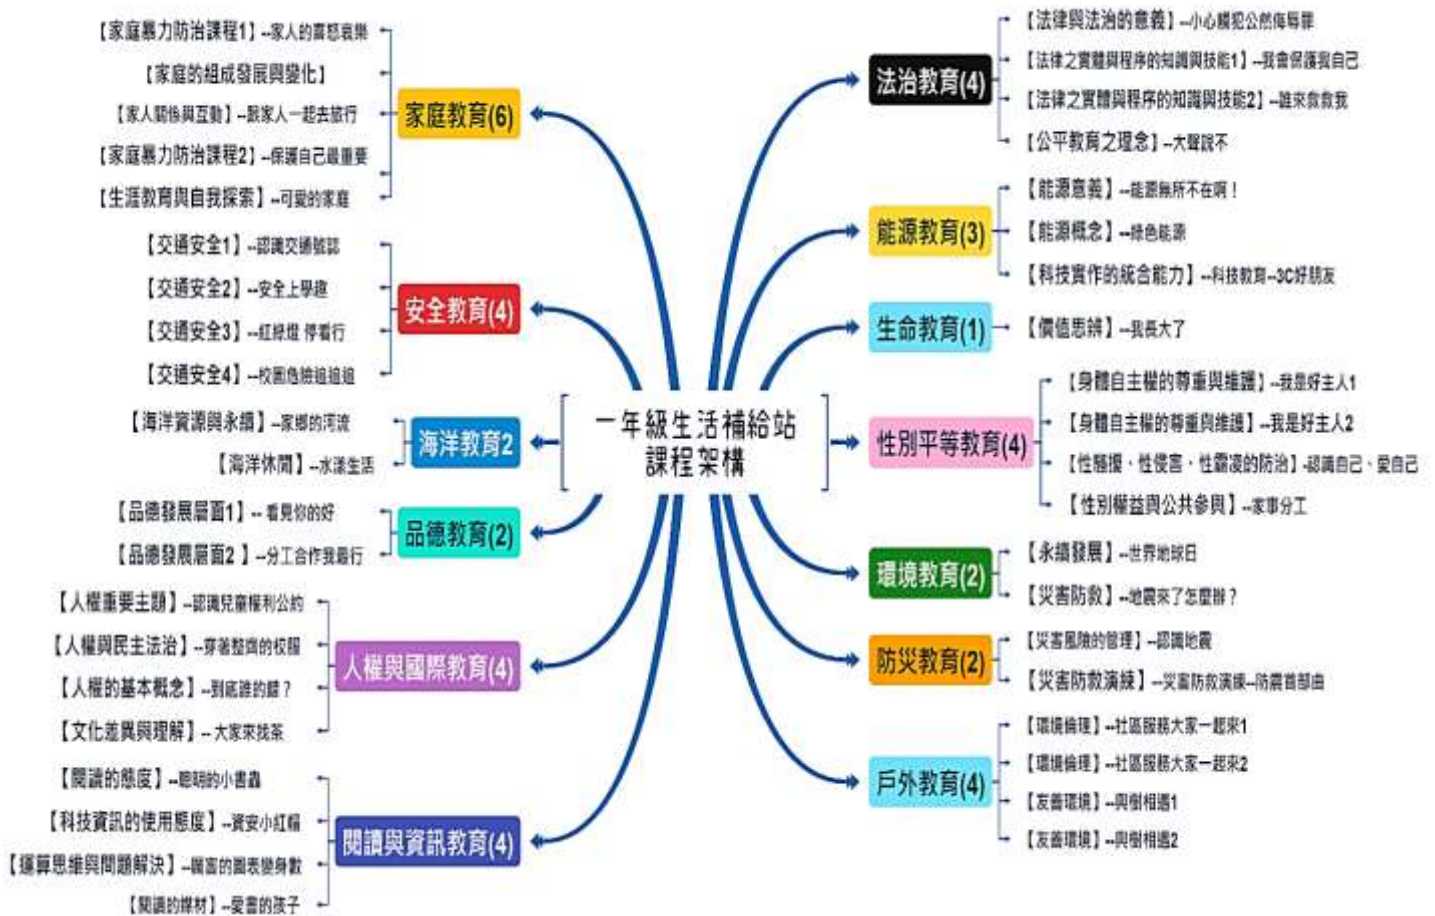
一年級生活補給站
課程架構

家庭教育(6)
【家庭暴力防治課程1】--家人的喜怒哀樂
【家庭的組成發展與變化】
【家人關係與互動】--跟家人一起去旅行
【家庭暴力防治課程2】--保護自己最重要
【生涯教育與自我探索】--可愛的家庭

安全教育(4)
【交通安全1】--認識交通號誌
【交通安全2】--安全上學趣
【交通安全3】--紅綠燈 停看行
【交通安全4】--校園危險追追追

海洋教育2
【海洋資源與永續】--家鄉的河流
【海洋休閒】--水漾生活

品德教育(2)
【品德發展層面1】-- 看見你的好
【品德發展層面2 】--分工合作我最行

人權與國際教育(4)
【人權重要主題】--認識兒童權利公約
【人權與民主法治】--穿著整齊的校服
【人權的基本概念】--到底誰的錯？
【文化差異與理解】-- 大家來找茶

閱讀與資訊教育(4)
【閱讀的態度】--聰明的小書蟲
【科技資訊的使用態度】--資安小紅帽
【運算思維與問題解決】--厲害的圖表變身數
【閱讀的媒材】--愛書的孩子

法治教育(4)
【法律與法治的意義】--小心觸犯公然侮辱罪
【法律之實體與程序的知識與技能1】--我會保護我自己
【法律之實體與程序的知識與技能2】--誰來救救我
【公平教育之理念】--大聲說不

能源教育(3)
【能源意義】--能源無所不在啊！
【能源概念】--綠色能源
【科技實作的統合能力】--科技教育-3C好朋友

生命教育(1)
【價值思辨】--我長大了

性別平等教育(4)
【身體自主權的尊重與維護】--我是好主人1
【身體自主權的尊重與維護】--我是好主人2
【性騷擾、性侵害、性霸凌的防治】--認識自己、愛自己
【性別權益與公共參與】--家事分工

環境教育(2)
【永續發展】--世界地球日
【災害防救】--地震來了怎麼辦？

防災教育(2)
【災害風險的管理】--認識地震
【災害防救演練】--災害防救演練--防震首部曲

戶外教育(4)
【環境倫理】--社區服務大家一起來1
【環境倫理】--社區服務大家一起來2
【友善環境】--與樹相遇1
【友善環境】--與樹相遇2